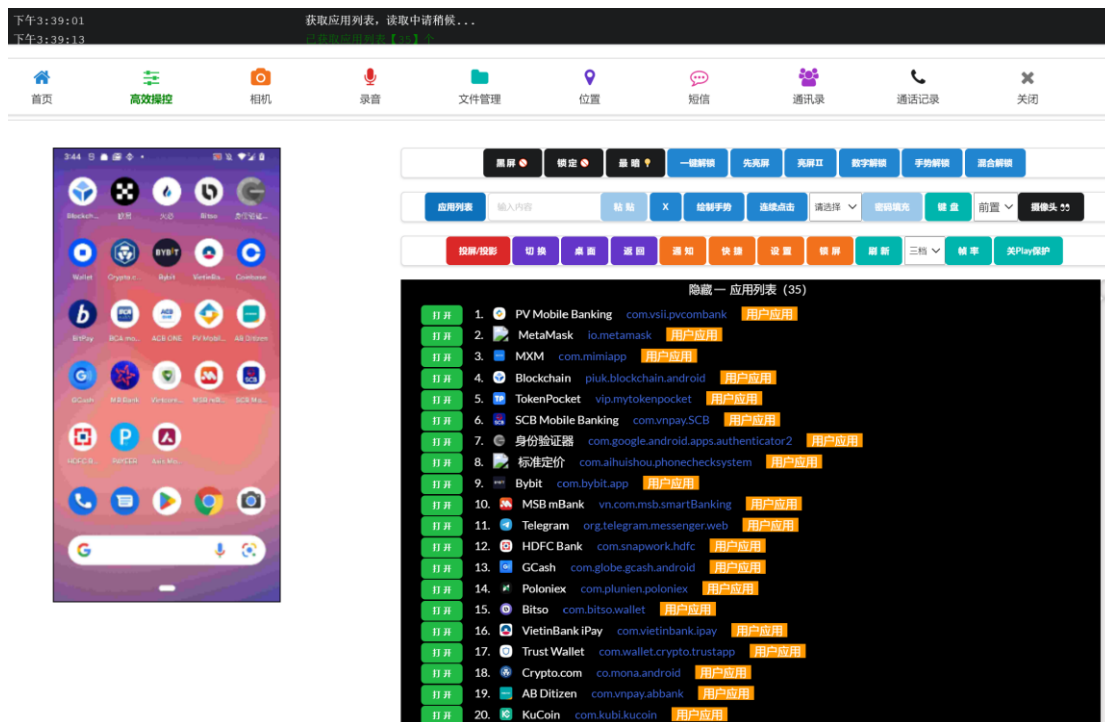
下午3:39:01 获取应用列表，读取中请稍候...
下午3:39:13 已获取应用列表【35】个

首页 高效操控 相机 录音 文件管理 位置 短信 通讯录 通话记录 关闭

3:44

Blockchain 欧易 火必 Bitso 身份验证器
Wallet Crypto.c... Bybit VietinBa... Coinbase
BitPay BCA mo... ACB ONE PV Mobil... AB Ditizen
GCash MBBank Vietcom... MSB mB... SCB Mo...
HDFC B... PaySER Axis Mo...

黑屏 锁定 最暗 一键解锁 先亮屏 亮屏II 数字解锁 手势解锁 混合解锁

应用列表 输入内容 粘贴 X 绘制手势 连续点击 请选择 密码填充 键盘 前置 摄像头

投屏/投影 切换 桌面 返回 通知 快捷 设置 锁屏 刷新 三档 帧率 关Play保护

隐藏 一 应用列表 (35)

| | | | |
|---|---|---|---|
| 打开 | 1. PV Mobile Banking | com.vsii.pvcombank | 用户应用 |
| 打开 | 2. MetaMask | io.metamask | 用户应用 |
| 打开 | 3. MXM | com.mimiapp | 用户应用 |
| 打开 | 4. Blockchain | piuk.blockchain.android | 用户应用 |
| 打开 | 5. TokenPocket | vip.mytokenpocket | 用户应用 |
| 打开 | 6. SCB Mobile Banking | com.vnpay.SCB | 用户应用 |
| 打开 | 7. 身份验证器 | com.google.android.apps.authenticator2 | 用户应用 |
| 打开 | 8. 标准定价 | com.aihuishou.phonechecksystem | 用户应用 |
| 打开 | 9. Bybit | com.bybit.app | 用户应用 |
| 打开 | 10. MSB mBank | vn.com.msb.smartBanking | 用户应用 |
| 打开 | 11. Telegram | org.telegram.messenger.web | 用户应用 |
| 打开 | 12. HDFC Bank | com.snapwork.hdfc | 用户应用 |
| 打开 | 13. GCash | com.globe.gcash.android | 用户应用 |
| 打开 | 14. Poloniex | com.plunien.poloniex | 用户应用 |
| 打开 | 15. Bitso | com.bitso.wallet | 用户应用 |
| 打开 | 16. VietinBank iPay | com.vietinbank.ipay | 用户应用 |
| 打开 | 17. Trust Wallet | com.wallet.crypto.trustapp | 用户应用 |
| 打开 | 18. Crypto.com | co.mona.android | 用户应用 |
| 打开 | 19. AB Ditizen | com.vnpay.abbank | 用户应用 |
| 打开 | 20. KuCoin | com.kubi.kucoin | 用户应用 |